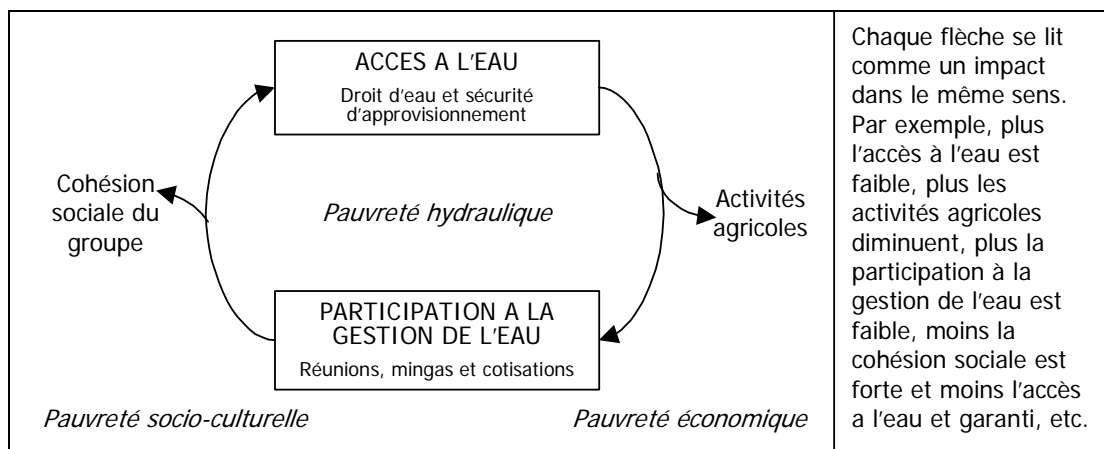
ACCES A L'EAU

Droit d'eau et sécurité d'approvisionnement

Cohésion sociale du groupe

*Pauvreté hydraulique*

Activités agricoles

PARTICIPATION A LA GESTION DE L'EAU

Réunions, mingas et cotisations

*Pauvreté socio-culturelle*

*Pauvreté économique*

Chaque flèche se lit comme un impact dans le même sens. Par exemple, plus l'accès à l'eau est faible, plus les activités agricoles diminuent, plus la participation à la gestion de l'eau est faible, moins la cohésion sociale est forte et moins l'accès a l'eau et garanti, etc.